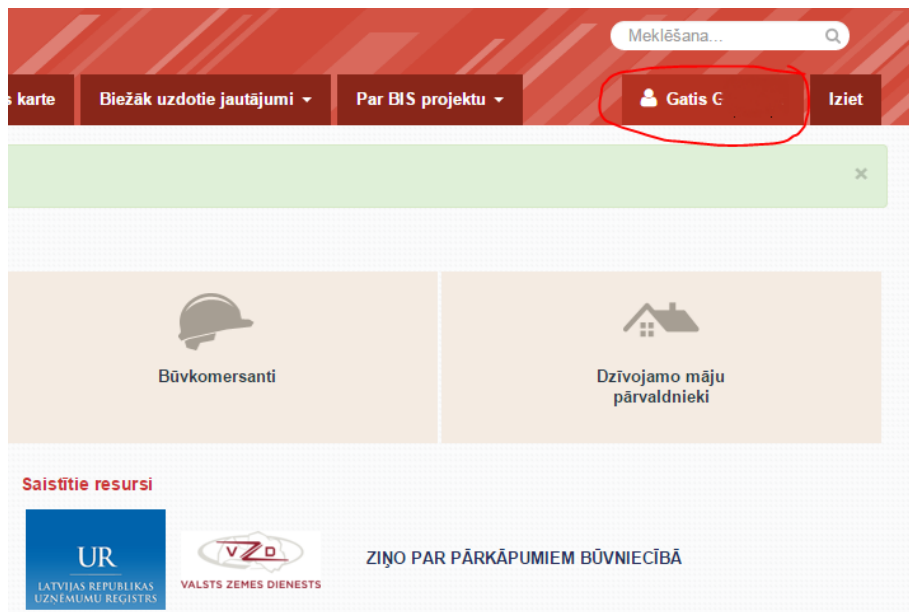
Meklēšana...

s karte Biežāk uzdotie jautājumi Par BIS projektu Gatis G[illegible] Iziet

×

Būvkomersanti

Dzīvojamo māju pārvaldnieki

Saistītie resursi

UR
LATVIJAS REPUBLIKAS UZŅĒMUMU REĢISTRS

VZD
VALSTS ZEMES DIENESTS

ZIŅO PAR PĀRKĀPUMIEM BŪVNIECĪBĀ